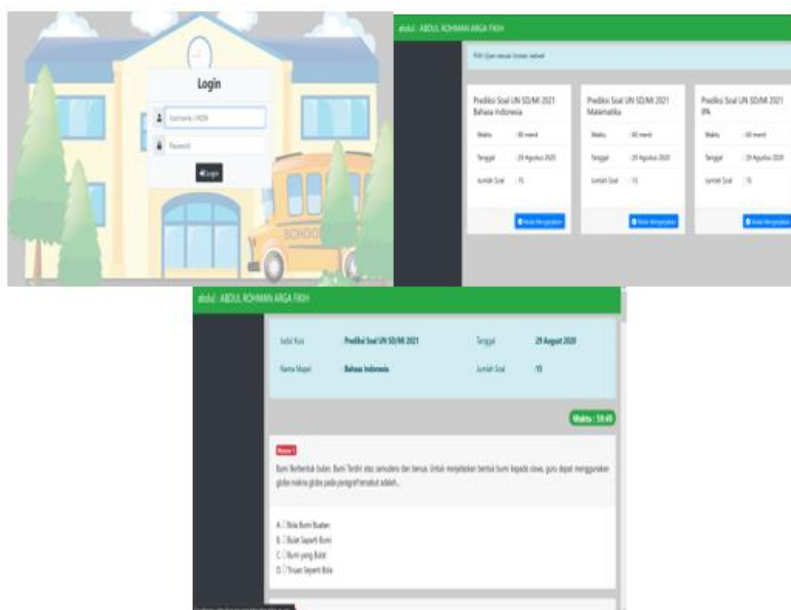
Login

Username / NISN

Password

Login

SCHOOL

abdul - ABDUL ROHMAN ARGA FIKIH

Pilih Ujian sesuai browser terbaik

Prediksi Soal UN SD/MI 2021 Bahasa Indonesia

Waktu : 60 menit

Tanggal : 29 Agustus 2020

Jumlah Soal : 15

Mulai Mengerjakan

Prediksi Soal UN SD/MI 2021 Matematika

Waktu : 60 menit

Tanggal : 29 Agustus 2020

Jumlah Soal : 15

Mulai Mengerjakan

Prediksi Soal UN SD/MI 2021 IPA

Waktu : 60 menit

Tanggal : 29 Agustus 2020

Jumlah Soal : 15

Mulai Mengerjakan

abdul - ABDUL ROHMAN ARGA FIKIH

| Judul Kuis | Prediksi Soal UN SD/MI 2021 | Tanggal | 29 August 2020 |
|---|---|---|---|
| Nama Mapel | Bahasa Indonesia | Jumlah Soal | 15 |

Waktu : 59:49

Nomor 1

Bumi Berbentuk bulan. Bumi Terdiri atas samudera dan benua. Untuk menjelaskan bentuk bumi kepada siswa, guru dapat menggunakan globe makna globe pada paragraf tersebut adalah...

A. Bola Bumi Buatan
B. Bulat Seperti Bumi
C. Bumi yang Bulat
D. Tiruan Seperti Bola